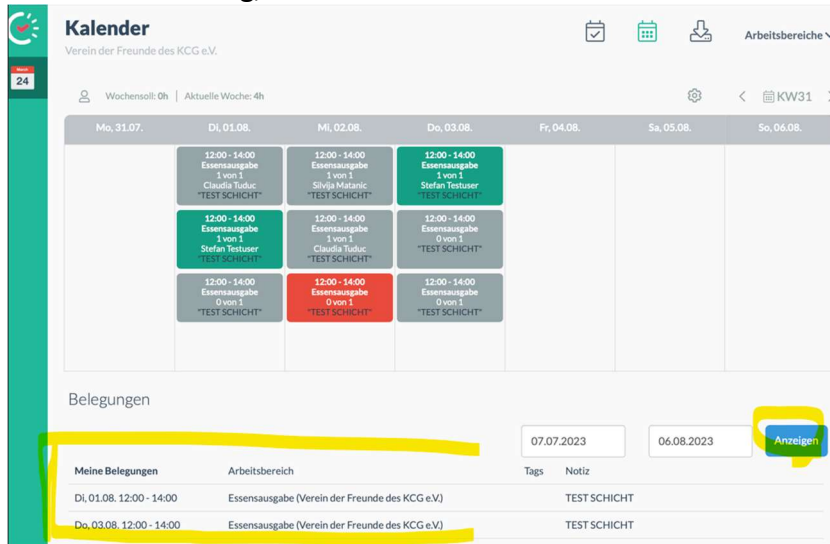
Kalender
Verein der Freunde des KCG e.V.

Arbeitsbereiche

24

Wochensoll: 0h | Aktuelle Woche: 4h

KW31

| Mo, 31.07. | Di, 01.08. | Mi, 02.08. | Do, 03.08. | Fr, 04.08. | Sa, 05.08. | So, 06.08. |
|---|---|---|---|---|---|---|
| | 12:00 - 14:00 Essensausgabe 1 von 1 Claudia Tuduc "TEST SCHICHT" | 12:00 - 14:00 Essensausgabe 1 von 1 Silvija Matanic "TEST SCHICHT" | 12:00 - 14:00 Essensausgabe 1 von 1 Stefan Testuser "TEST SCHICHT" | | | |
| | 12:00 - 14:00 Essensausgabe 1 von 1 Stefan Testuser "TEST SCHICHT" | 12:00 - 14:00 Essensausgabe 1 von 1 Claudia Tuduc "TEST SCHICHT" | 12:00 - 14:00 Essensausgabe 0 von 1 "TEST SCHICHT" | | | |
| | 12:00 - 14:00 Essensausgabe 0 von 1 "TEST SCHICHT" | 12:00 - 14:00 Essensausgabe 0 von 1 "TEST SCHICHT" | 12:00 - 14:00 Essensausgabe 0 von 1 "TEST SCHICHT" | | | |

Belegungen

07.07.2023
06.08.2023
Anzeigen

| Meine Belegungen | Arbeitsbereich | Tags | Notiz |
|---|---|---|---|
| Di, 01.08. 12:00 - 14:00 | Essensausgabe (Verein der Freunde des KCG e.V.) | | TEST SCHICHT |
| Do, 03.08. 12:00 - 14:00 | Essensausgabe (Verein der Freunde des KCG e.V.) | | TEST SCHICHT |